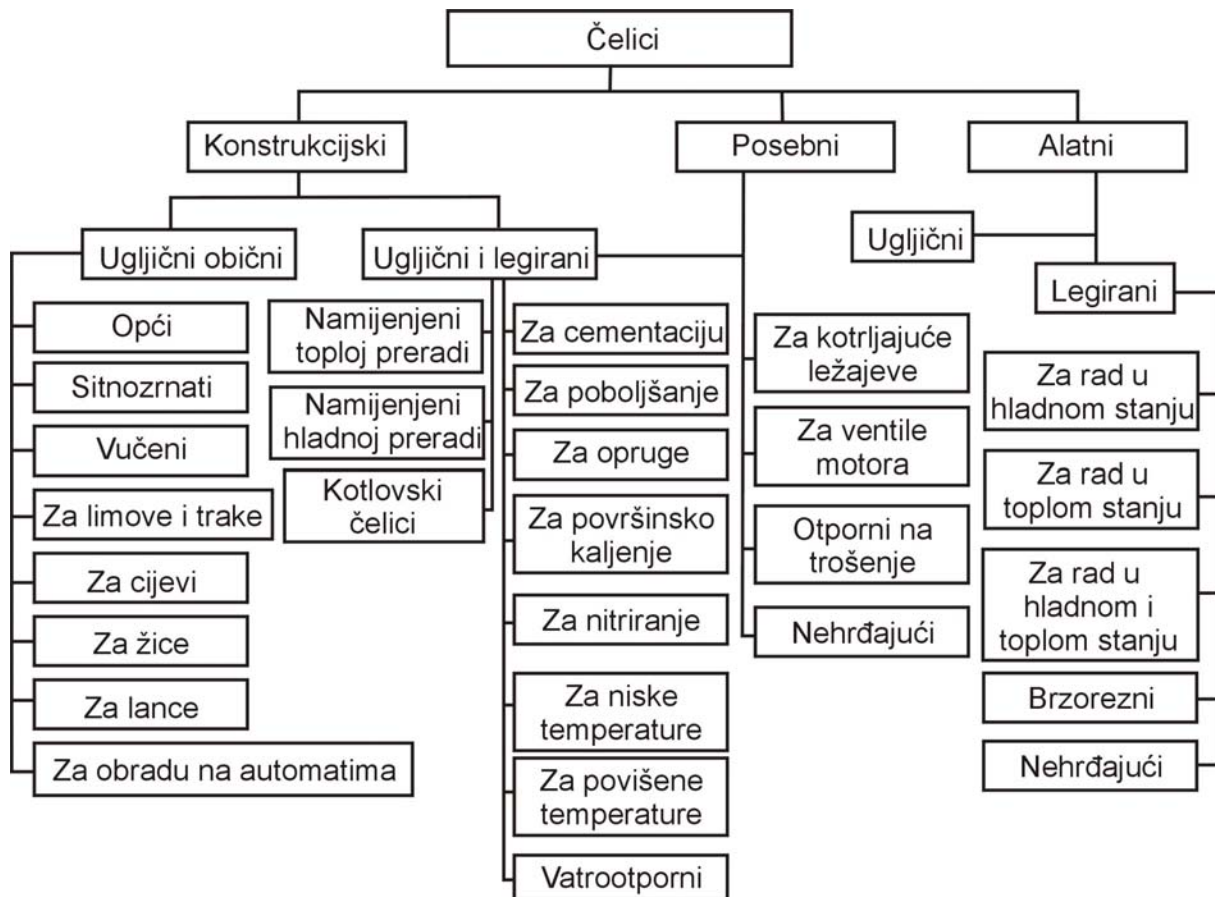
Čelici

Konstrukcijski

Posebni

Alatni

Ugljični obični

Ugljični i legirani

Ugljični

Legirani

Opći

Sitnozrnati

Vučeni

Za limove i trake

Za cijevi

Za žice

Za lance

Za obradu na automatima

Namijenjeni toploj preradi

Namijenjeni hladnoj preradi

Kotlovski čelici

Za cementaciju

Za poboljšanje

Za opruge

Za površinsko kaljenje

Za nitriranje

Za niske temperature

Za povišene temperature

Vatrootporni

Za kotrljajuće ležajeve

Za ventile motora

Otporni na trošenje

Nehrđajući

Za rad u hladnom stanju

Za rad u toplom stanju

Za rad u hladnom i toplom stanju

Brzorezni

Nehrđajući